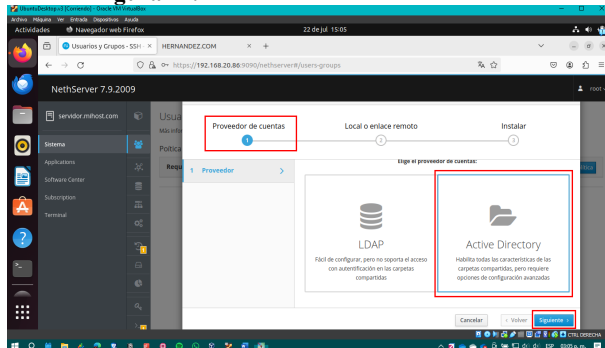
UbuntuDesktop.v3 [Corriendo] - Oracle VM VirtualBox
Archivo Máquina Ver Entrada Dispositivos Ayuda
Actividades Navegador web Firefox 22 de jul 15:05
Usuarios y Grupos - SSH × HERNANDEZ.COM × +
https://192.168.20.86:9090/nethserver#/users-groups
NethServer 7.9.2009
servidor.mihost.com
Sistema
Applications
Software Center
Subscription
Terminal
Usua
Más info
Poitica
Requ
Proveedor de cuentas
1
Local o enlace remoto
2
Instalar
3
1 Proveedor
Elige el proveedor de cuentas:
LDAP
Fácil de configurar, pero no soporta el acceso con autentificación en las carpetas compartidas
Active Directory
Habilita todas las características de las carpetas compartidas, pero requiere opciones de configuración avanzadas.
Cancelar
< Volver
Siguiente >
CTRL DERECHA
ESP 03:05 p. m.